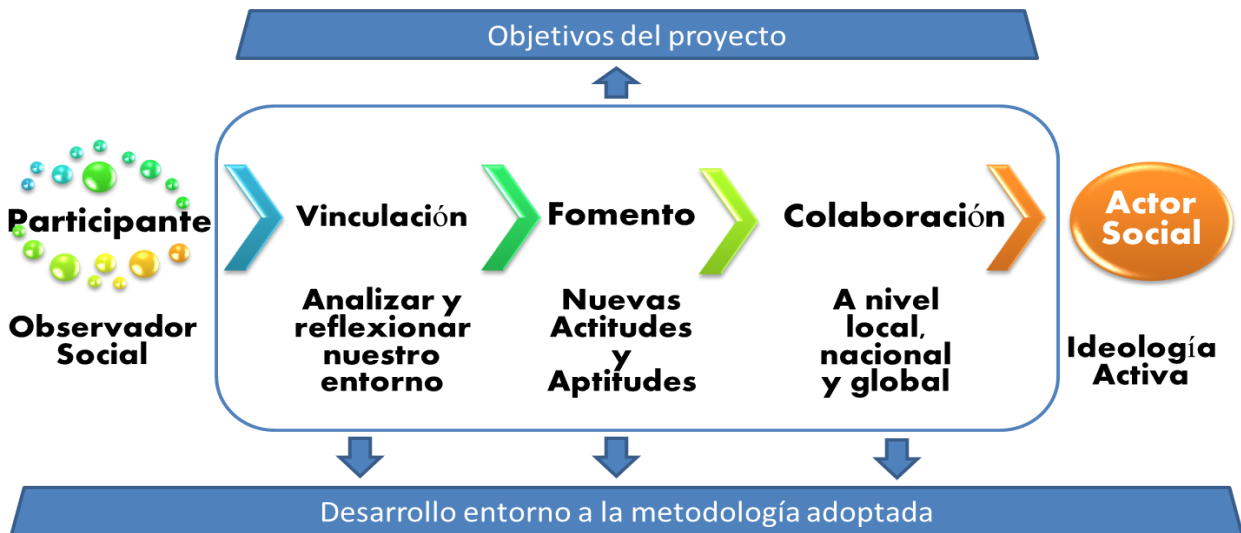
Objetivos del proyecto

Participante

Observador Social

Vinculación

Analizar y reflexionar nuestro entorno

Fomento

Nuevas Actitudes y Aptitudes

Colaboración

A nivel local, nacional y global

Actor Social

Ideología Activa

Desarrollo entorno a la metodología adoptada